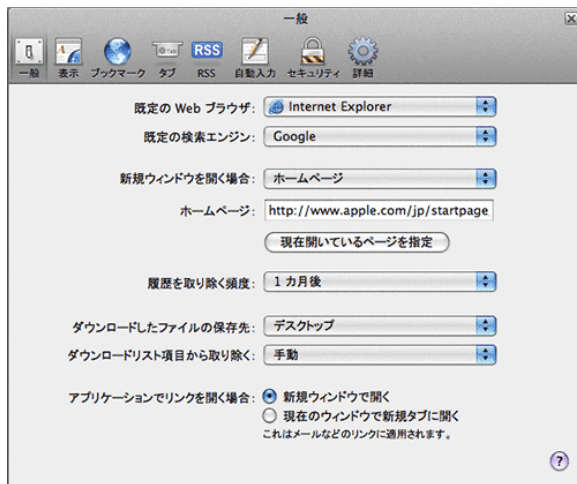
一般

一般 表示 ブックマーク タブ RSS RSS 自動入力 セキュリティ 詳細

既定の Web ブラウザ: Internet Explorer

既定の検索エンジン: Google

新規ウィンドウを開く場合: ホームページ

ホームページ: http://www.apple.com/jp/startpage

現在開いているページを指定

履歴を取り除く頻度: 1 カ月後

ダウンロードしたファイルの保存先: デスクトップ

ダウンロードリスト項目から取り除く: 手動

アプリケーションでリンクを開く場合: 新規ウィンドウで開く
現在のウィンドウで新規タブに開く
これはメールなどのリンクに適用されます。

?